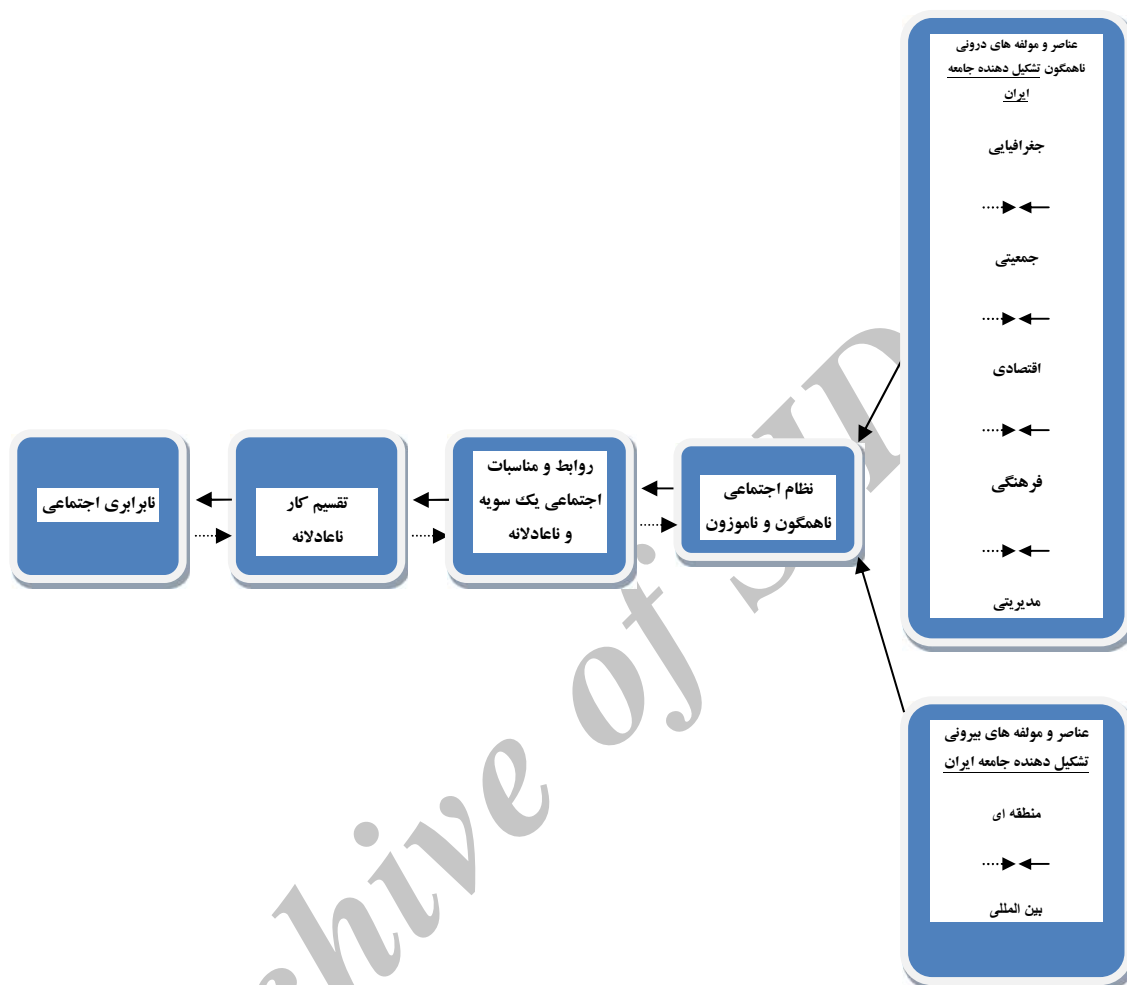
عناصر و مولفه های درونی ناهمگون تشکیل دهنده جامعه ایران

جغرافیایی

جمعیتی

اقتصادی

فرهنگی

مدیریتی

عناصر و مولفه های بیرونی تشکیل دهنده جامعه ایران

منطقه ای

بین المللی

نظام اجتماعی ناهمگون و ناموزون

روابط و مناسبات اجتماعی یک سویه و ناعادلانه

تقسیم کار ناعادلانه

نابرابری اجتماعی

Archive of SID